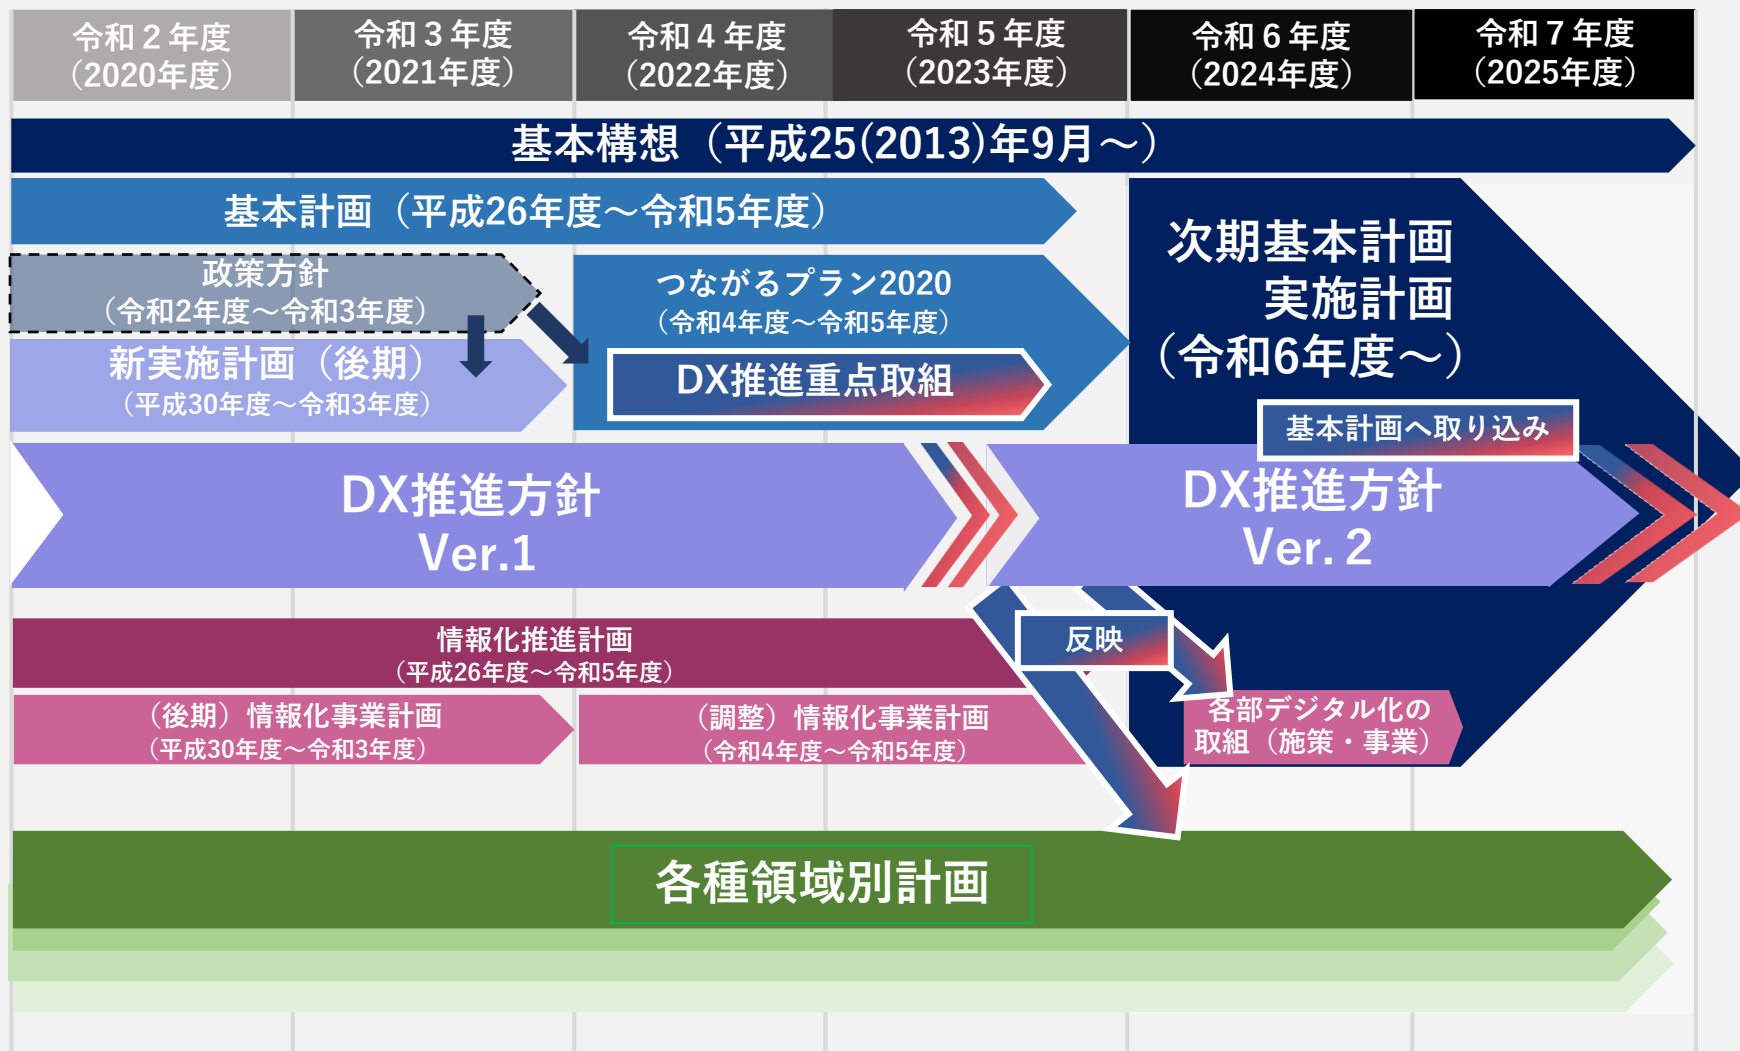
令和２年度
（2020年度）

令和３年度
（2021年度）

令和４年度
（2022年度）

令和５年度
（2023年度）

令和６年度
（2024年度）

令和７年度
（2025年度）

基本構想（平成25(2013)年9月～）

基本計画（平成26年度～令和5年度）

次期基本計画
実施計画
（令和6年度～）

政策方針
（令和2年度～令和3年度）

新実施計画（後期）
（平成30年度～令和3年度）

つながるプラン2020
（令和4年度～令和5年度）

DX推進重点取組

基本計画へ取り込み

DX推進方針
Ver.1

DX推進方針
Ver. 2

情報化推進計画
（平成26年度～令和5年度）

反映

（後期）情報化事業計画
（平成30年度～令和3年度）

（調整）情報化事業計画
（令和4年度～令和5年度）

各部デジタル化の
取組（施策・事業）

各種領域別計画